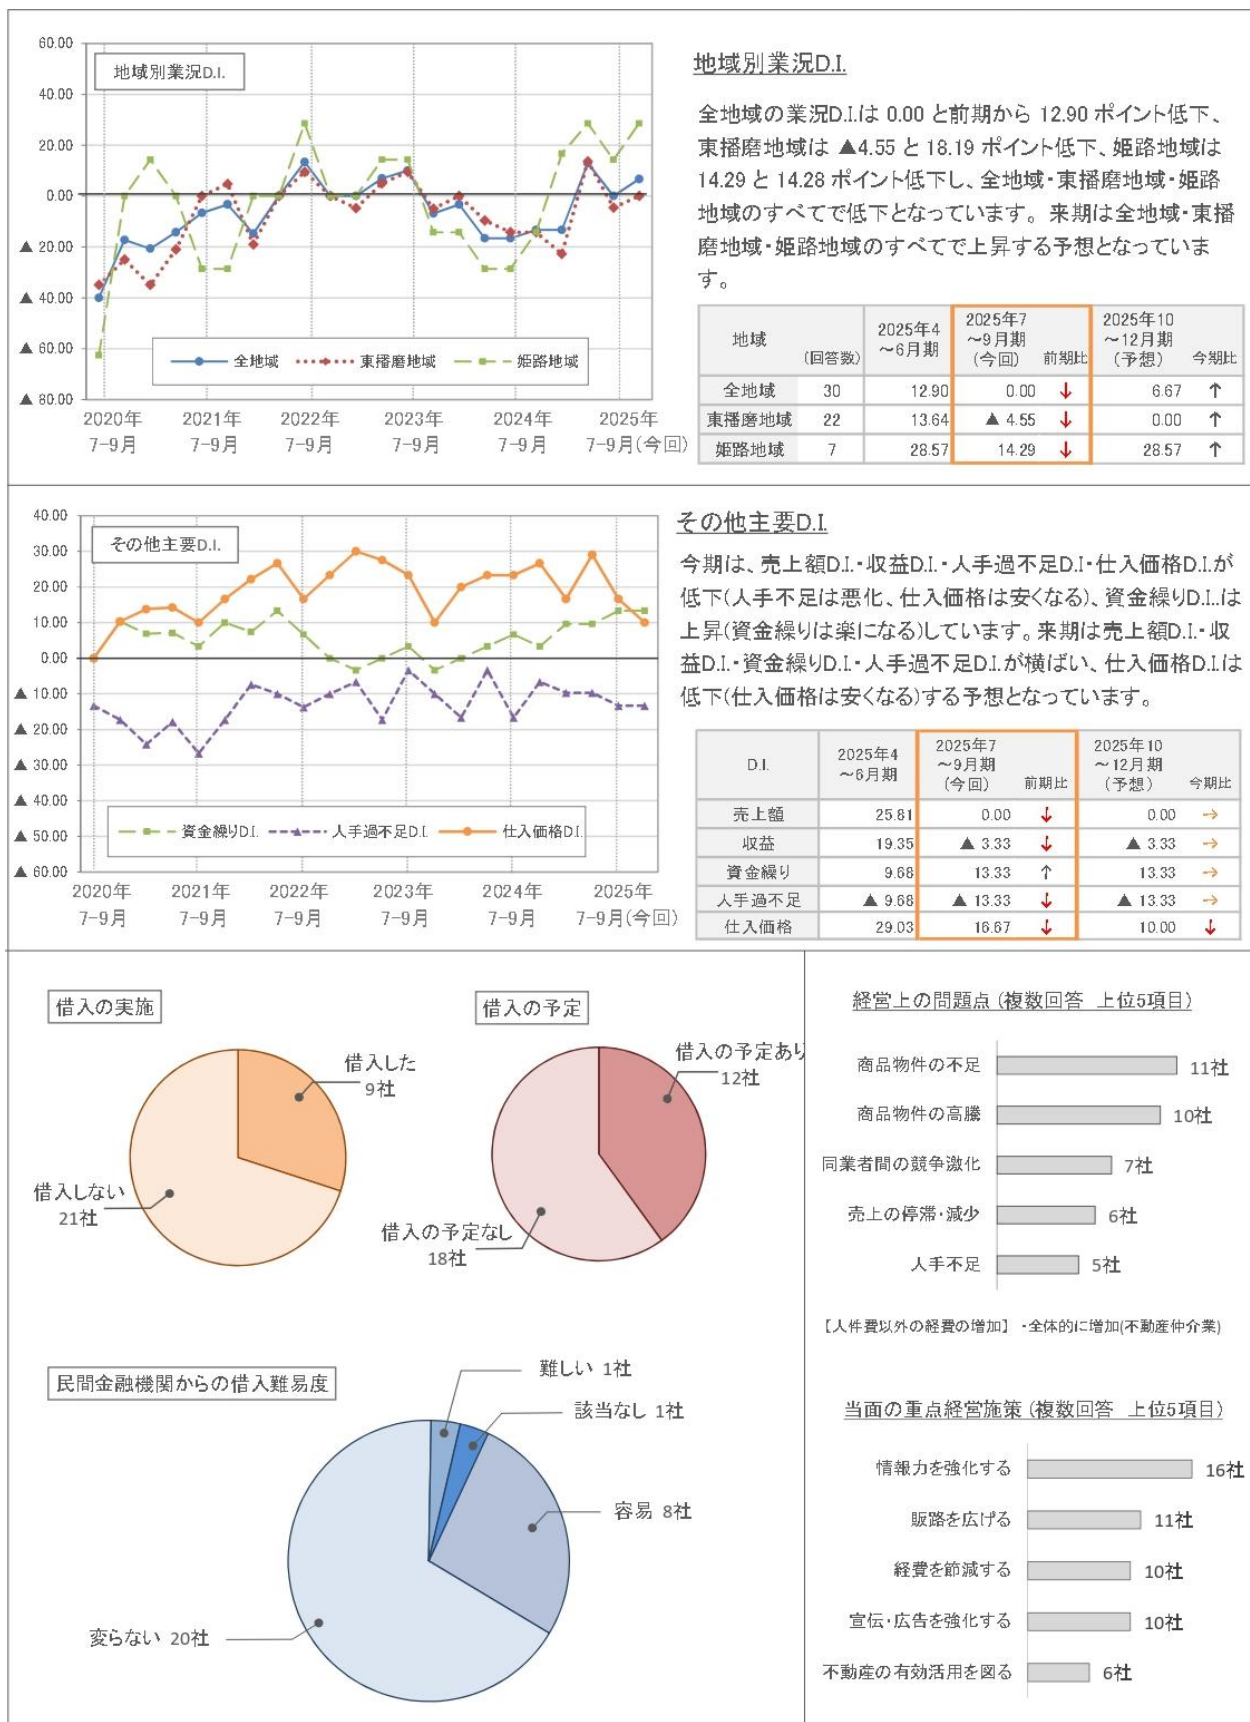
60.00
40.00
20.00
0.00
▲20.00
▲40.00
▲60.00
▲80.00

地域別業況D.I.

全地域　東播磨地域　姫路地域

2020年 7-9月　2021年 7-9月　2022年 7-9月　2023年 7-9月　2024年 7-9月　2025年 7-9月(今回)

地域別業況D.I.

全地域の業況D.I.は 0.00 と前期から 12.90 ポイント低下、東播磨地域は ▲4.55 と 18.19 ポイント低下、姫路地域は 14.29 と 14.28 ポイント低下し、全地域・東播磨地域・姫路地域のすべてで低下となっています。来期は全地域・東播磨地域・姫路地域のすべてで上昇する予想となっています。

| 地域 | (回答数) | 2025年4～6月期 | 2025年7～9月期(今回) | 前期比 | 2025年10～12月期(予想) | 今期比 |
|---|---|---|---|---|---|---|
| 全地域 | 30 | 12.90 | 0.00 | ↓ | 6.67 | ↑ |
| 東播磨地域 | 22 | 13.64 | ▲4.55 | ↓ | 0.00 | ↑ |
| 姫路地域 | 7 | 28.57 | 14.29 | ↓ | 28.57 | ↑ |

40.00
30.00
20.00
10.00
0.00
▲10.00
▲20.00
▲30.00
▲40.00
▲50.00
▲60.00

その他主要D.I.

資金繰りD.I.　人手過不足D.I.　仕入価格D.I.

2020年 7-9月　2021年 7-9月　2022年 7-9月　2023年 7-9月　2024年 7-9月　2025年 7-9月(今回)

その他主要D.I.

今期は、売上額D.I.・収益D.I.・人手過不足D.I.・仕入価格D.I.が低下(人手不足は悪化、仕入価格は安くなる)、資金繰りD.I..は上昇(資金繰りは楽になる)しています。来期は売上額D.I.・収益D.I.・資金繰りD.I.・人手過不足D.I.が横ばい、仕入価格D.I.は低下(仕入価格は安くなる)する予想となっています。

| D.I. | 2025年4～6月期 | 2025年7～9月期(今回) | 前期比 | 2025年10～12月期(予想) | 今期比 |
|---|---|---|---|---|---|
| 売上額 | 25.81 | 0.00 | ↓ | 0.00 | → |
| 収益 | 19.35 | ▲3.33 | ↓ | ▲3.33 | → |
| 資金繰り | 9.68 | 13.33 | ↑ | 13.33 | → |
| 人手過不足 | ▲9.68 | ▲13.33 | ↓ | ▲13.33 | → |
| 仕入価格 | 29.03 | 16.67 | ↓ | 10.00 | ↓ |

借入の実施
借入した 9社
借入しない 21社

借入の予定
借入の予定あり 12社
借入の予定なし 18社

経営上の問題点 (複数回答 上位5項目)
商品物件の不足 11社
商品物件の高騰 10社
同業者間の競争激化 7社
売上の停滞・減少 6社
人手不足 5社

【人件費以外の経費の増加】 ・全体的に増加(不動産仲介業)

民間金融機関からの借入難易度
難しい 1社
該当なし 1社
容易 8社
変らない 20社

当面の重点経営施策 (複数回答 上位5項目)
情報力を強化する 16社
販路を広げる 11社
経費を節減する 10社
宣伝・広告を強化する 10社
不動産の有効活用を図る 6社